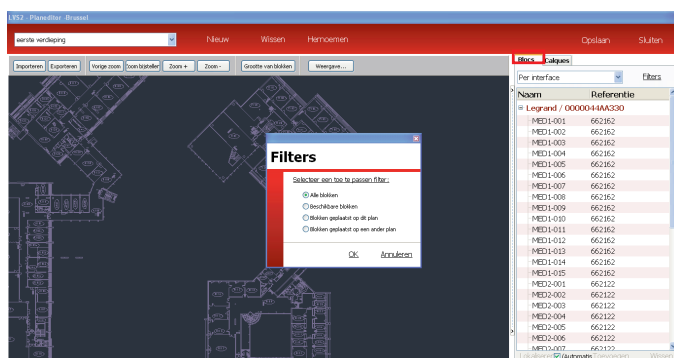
LYS2 - Planeditor -Brussel

eerste verdieping

Nieuw Wissen Hernoemen

Opslaan Sluiten

Importeren Exporteren Vorige zoom Zoom bijstellen Zoom + Zoom - Grootte van blokken Weergave...

Blocs Calques

Per interface

Filters

| Naam | Referentie |
|---|---|
| ⊟ Legrand / 0000044AA330 | |
| MED1-001 | 662162 |
| MED1-002 | 662162 |
| MED1-003 | 662162 |
| MED1-004 | 662162 |
| MED1-005 | 662162 |
| MED1-006 | 662162 |
| MED1-007 | 662162 |
| MED1-008 | 662162 |
| MED1-009 | 662162 |
| MED1-010 | 662162 |
| MED1-011 | 662162 |
| MED1-012 | 662162 |
| MED1-013 | 662162 |
| MED1-014 | 662162 |
| MED1-015 | 662162 |
| MED2-001 | 662122 |
| MED2-002 | 662122 |
| MED2-003 | 662122 |
| MED2-004 | 662122 |
| MED2-005 | 662122 |
| MED2-006 | 662122 |
| MED2-007 | 662122 |

Lokaliseren Automatisch Toevoegen Wissen

Filters

Selecteer een toe te passen filter :

Alle blokken

Beschikbare blokken

Blokken geplaatst op dit plan

Blokken geplaatst op een ander plan

OK Annuleren